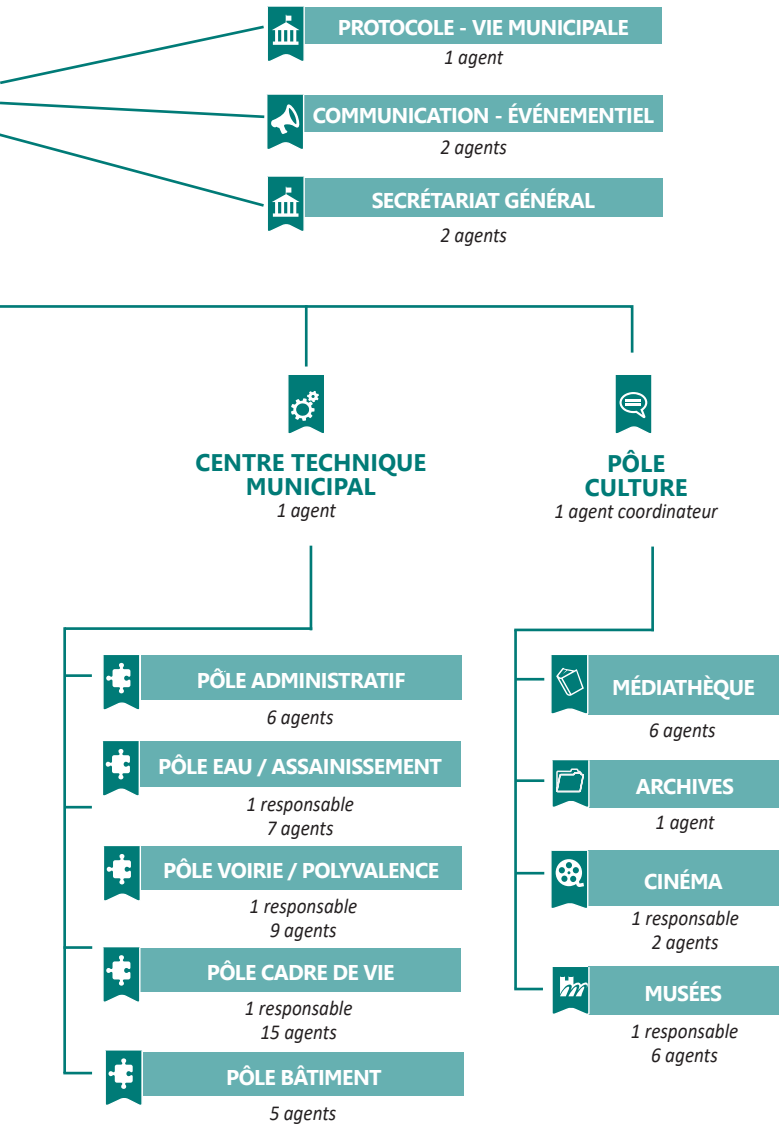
PROTOCOLE - VIE MUNICIPALE
1 agent

COMMUNICATION - ÉVÉNEMENTIEL
2 agents

SECRÉTARIAT GÉNÉRAL
2 agents

CENTRE TECHNIQUE MUNICIPAL
1 agent

PÔLE ADMINISTRATIF
6 agents

PÔLE EAU / ASSAINISSEMENT
1 responsable
7 agents

PÔLE VOIRIE / POLYVALENCE
1 responsable
9 agents

PÔLE CADRE DE VIE
1 responsable
15 agents

PÔLE BÂTIMENT
5 agents

PÔLE CULTURE
1 agent coordinateur

MÉDIATHÈQUE
6 agents

ARCHIVES
1 agent

CINÉMA
1 responsable
2 agents

MUSÉES
1 responsable
6 agents